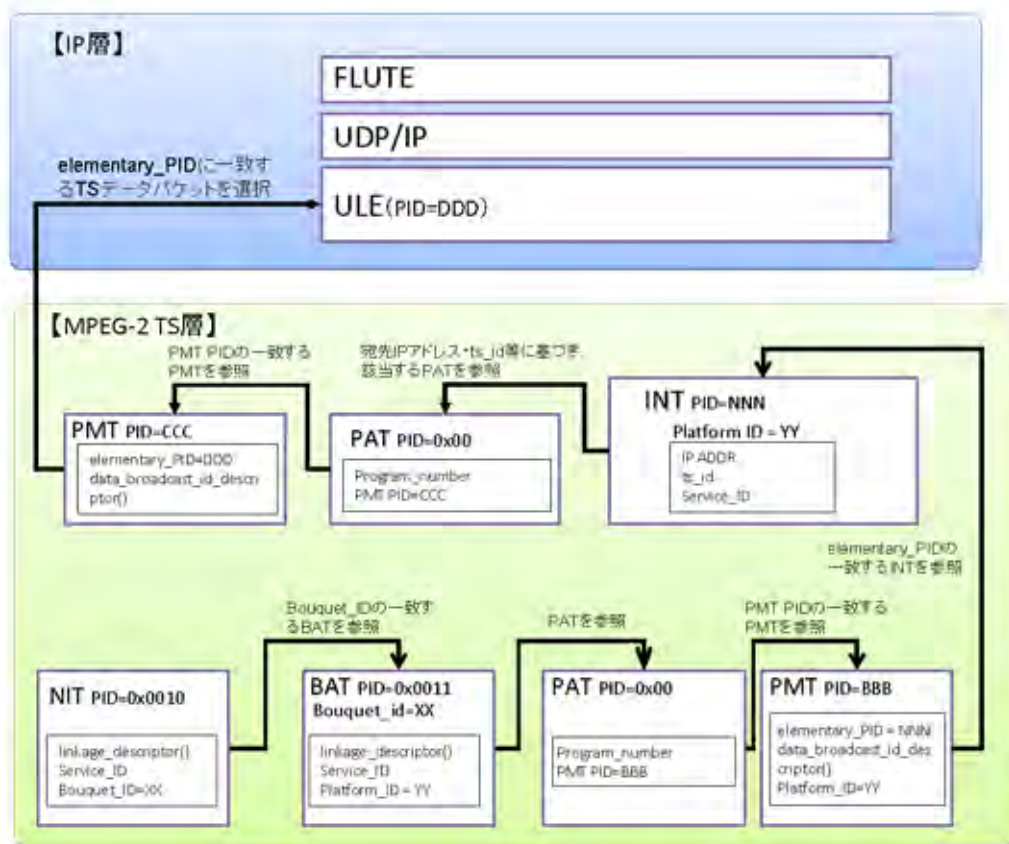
【IP層】

FLUTE

UDP/IP

elementary_PIDに一致するTSデータパケットを選択

ULE(PID=DDD)

【MPEG-2 TS層】

PMT PIDの一致するPMTを参照

宛先IPアドレス・ts_id等に基づき該当するPATを参照

PMT PID=CCC

elementary_PID=DDD
data_broadcast_id_descriptor()

PAT PID=0x00

Program_number
PMT PID=CCC

INT PID=NNN

Platform ID = YY

IP ADDR
ts_id
Service_ID

elementary_PIDの一致するINTを参照

Bouquet_IDの一致するBATを参照

PATを参照

PMT PIDの一致するPMTを参照

NIT PID=0x0010

linkage_descriptor()
Service_ID
Bouquet_ID=XX

BAT PID=0x0011
Bouquet_id=XX

linkage_descriptor()
Service_ID
Platform_ID = YY

PAT PID=0x00

Program_number
PMT PID=BBB

PMT PID=BBB

elementary_PID = NNN
data_broadcast_id_descriptor()
Platform_ID=YY